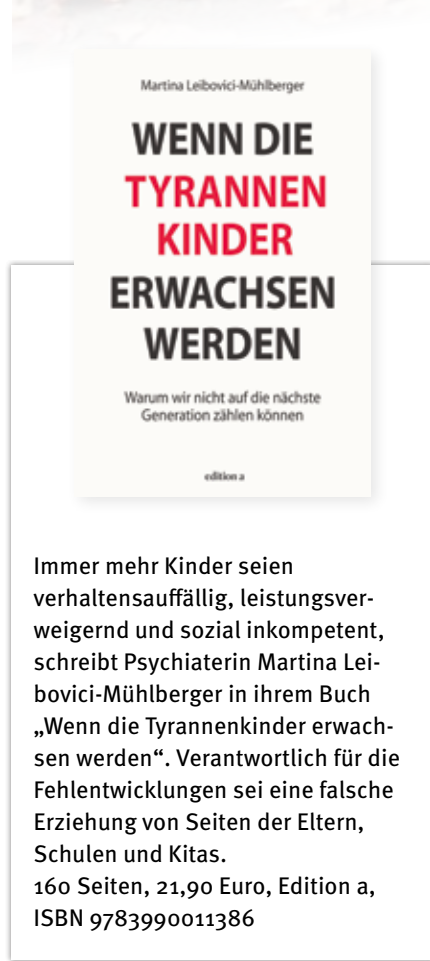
Martina Leibovici-Mühlberger

WENN DIE TYRANNEN KINDER ERWACHSEN WERDEN

Warum wir nicht auf die nächste Generation zählen können

edition a

Immer mehr Kinder seien verhaltensauffällig, leistungsverweigernd und sozial inkompetent, schreibt Psychiaterin Martina Leibovici-Mühlberger in ihrem Buch „Wenn die Tyrannenkinder erwachsen werden“. Verantwortlich für die Fehlentwicklungen sei eine falsche Erziehung von Seiten der Eltern, Schulen und Kitas.
160 Seiten, 21,90 Euro, Edition a, ISBN 9783990011386